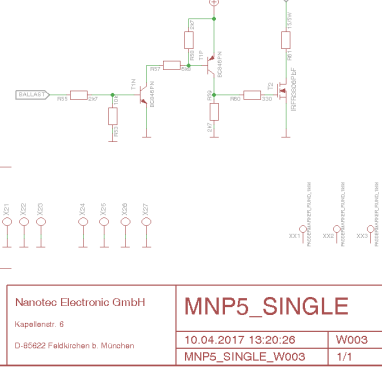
BALLAST
R53
2K7
R55
10K
R56
1K
T1N
BC847B
R57
2K2
R58
4K7
T1P
BC857BW
R59
2K7
R60
330
R61
15
T2
IRF9Z34NSPBF
10K
R62
X21
X22
X23
X24
X25
X26
X27
X37
X38
X39
PINSCHRAUBE_RUND_M4
PINSCHRAUBE_RUND_M4
PINSCHRAUBE_RUND_M4

Nanotec Electronic GmbH
Kapellenstr. 6
D-85622 Feldkirchen b. München

MNP5_SINGLE

10.04.2017 13:20:26
W003
MNP5_SINGLE_W003
1/1